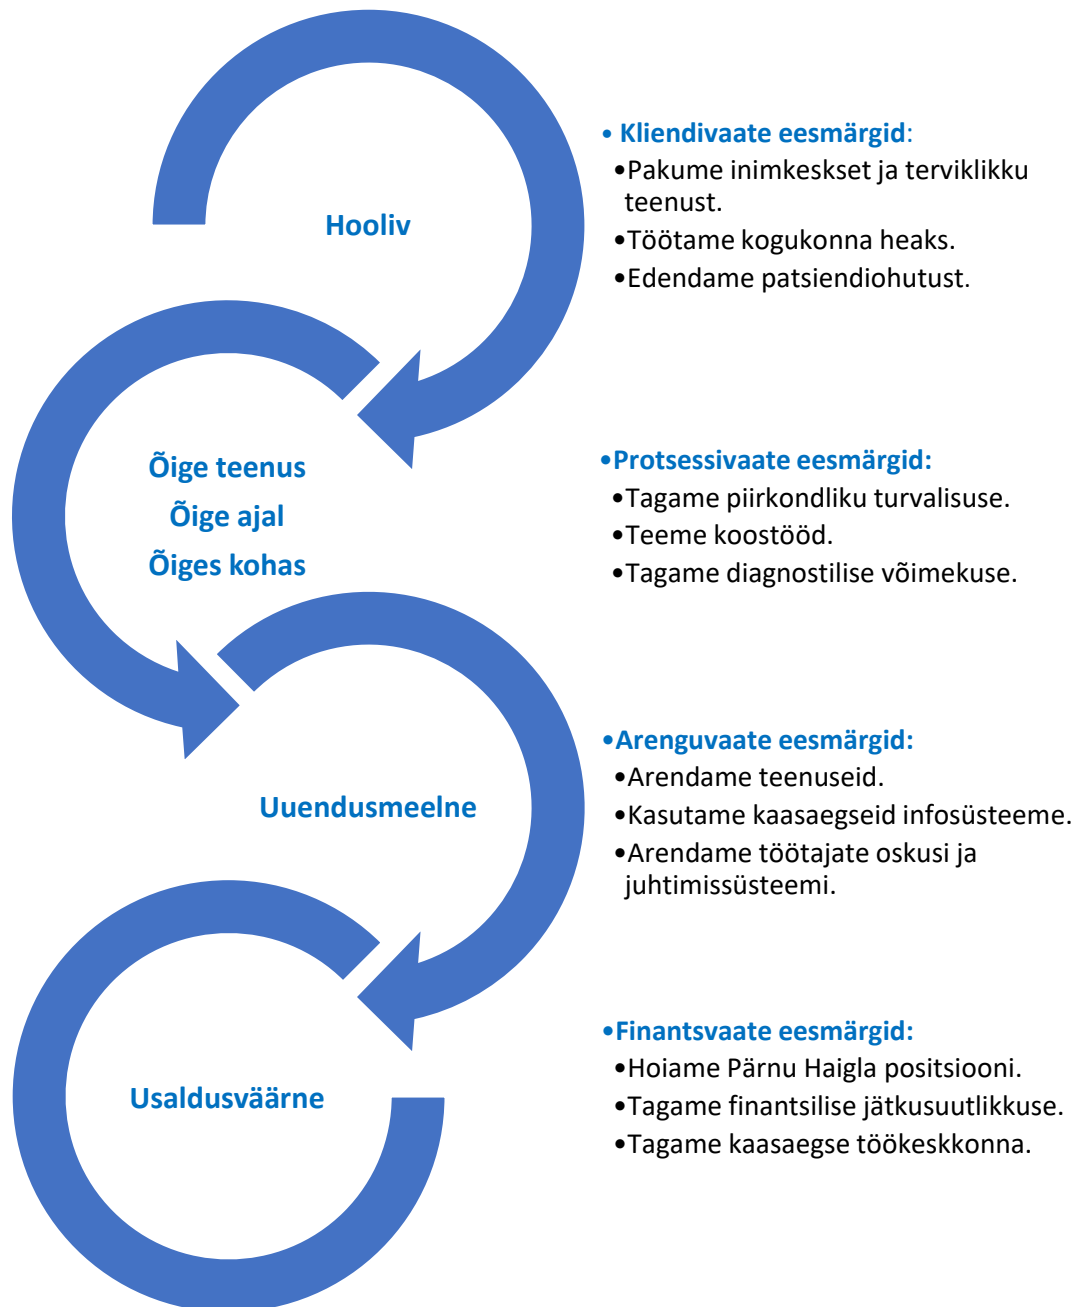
Hooliv

• Kliendivaate eesmärgid:
•Pakume inimkeskset ja terviklikku teenust.
•Töötame kogukonna heaks.
•Edendame patsiendiohutust.

Õige teenus
Õige ajal
Õiges kohas

•Protsessivaate eesmärgid:
•Tagame piirkondliku turvalisuse.
•Teeme koostööd.
•Tagame diagnostilise võimekuse.

Uuendusmeelne

•Arenguvaate eesmärgid:
•Arendame teenuseid.
•Kasutame kaasaegseid infosüsteeme.
•Arendame töötajate oskusi ja juhtimissüsteemi.

Usaldusväärne

•Finantsvaate eesmärgid:
•Hoiame Pärnu Haigla positsiooni.
•Tagame finantsilise jätkusuutlikkuse.
•Tagame kaasaegse töökeskkonna.